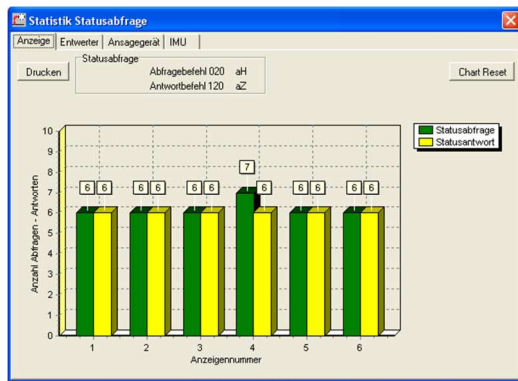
Statistik Statusabfrage

Anzeige | Entwerter | Ansagegerät | IMU

Drucken

Statusabfrage
Abfragebefehl 020 aH
Antwortbefehl 120 aZ

Chart Reset

Statusabfrage
Statusantwort

Anzahl Abfragen - Antworten

10
9
8
7
6
5
4
3
2
1
0

6 6
6 6
6 6
7 6
6 6
6 6

1 2 3 4 5 6
Anzeigennummer